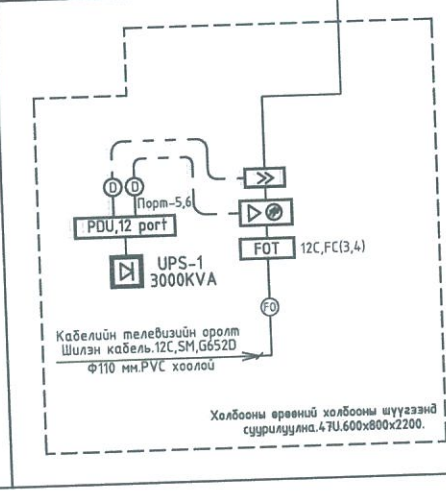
D D

Порт-5,6

PDU,12 port

UPS-1
3000KVA

FOT 12C,FC(3,4)

FO

Кабелийн телевизийн оролт
Шилэн кабель.12C,SM,G652D

Ф110 мм.PVC хоолой

Холбооны өрөөний холбооны шүүгээнд суурилуулна.47U.600x800x2200.